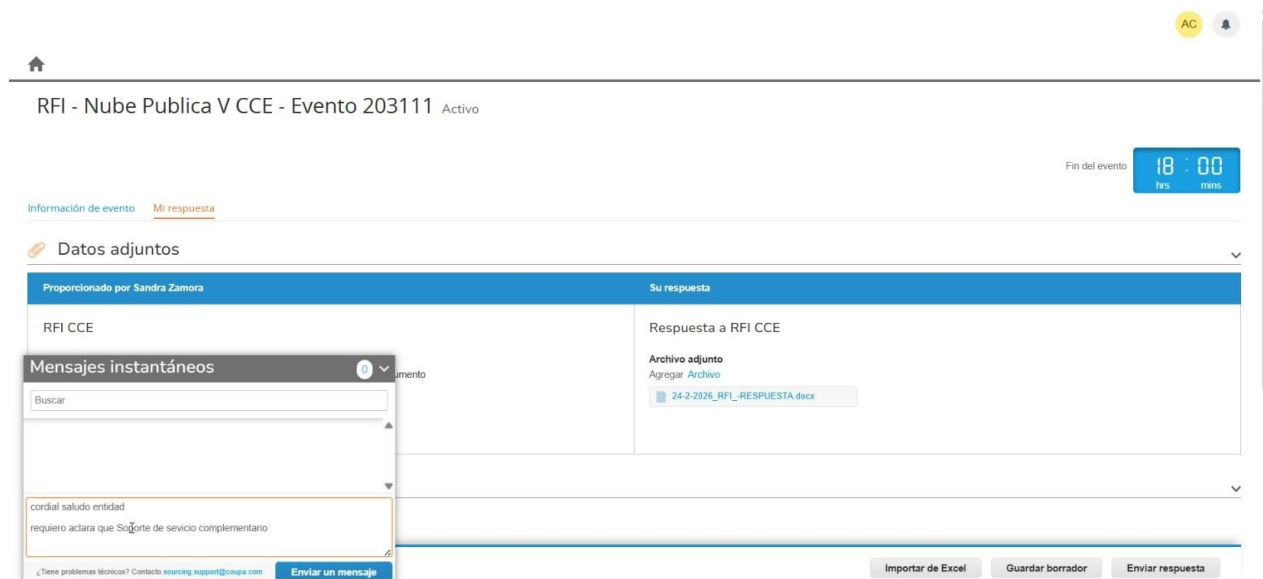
AC

RFI - Nube Publica V CCE - Evento 203111 Activo

Fin del evento 18 : 00 hrs mins

Información de evento Mi respuesta

Datos adjuntos

| Proporcionado por Sandra Zamora | Su respuesta |
|---|---|
| RFI CCE | Respuesta a RFI CCE |
| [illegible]umento | Archivo adjunto<br>Agregar Archivo<br>24-2-2026_RFI_-RESPUESTA.docx |

Mensajes instantáneos 0

Buscar

cordial saludo entidad

requiero aclara que Soporte de sevicio complementario

¿Tiene problemas técnicos? Contacto sourcing.support@coupa.com

Enviar un mensaje

Importar de Excel Guardar borrador Enviar respuesta